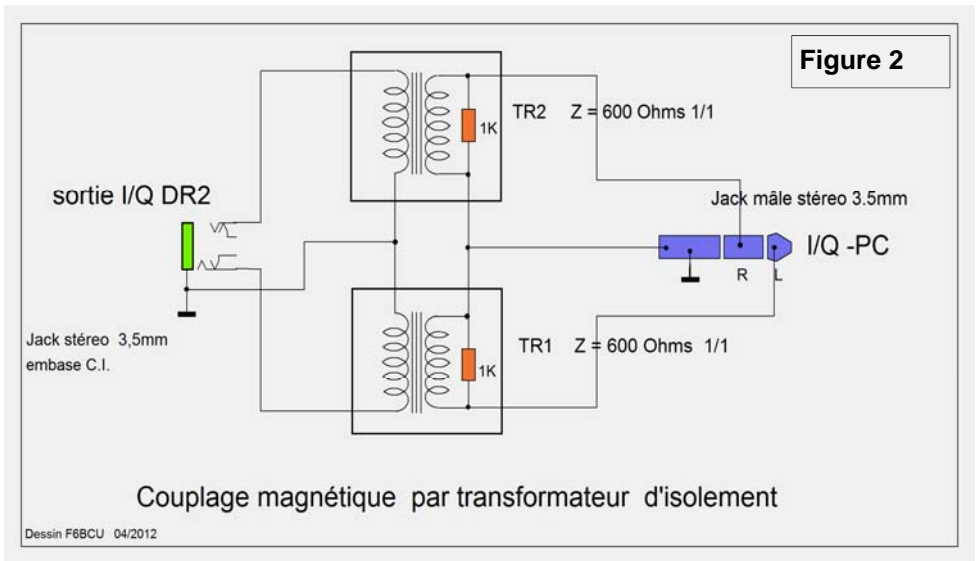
Figure 2

1K

TR2 Z = 600 Ohms 1/1

sortie I/Q DR2

Jack mâle stéreo 3.5mm

I/Q -PC

R L

1K

TR1 Z = 600 Ohms 1/1

Jack stéreo 3,5mm
embase C.I.

Couplage magnétique par transformateur d'isolement

Dessin F6BCU 04/2012